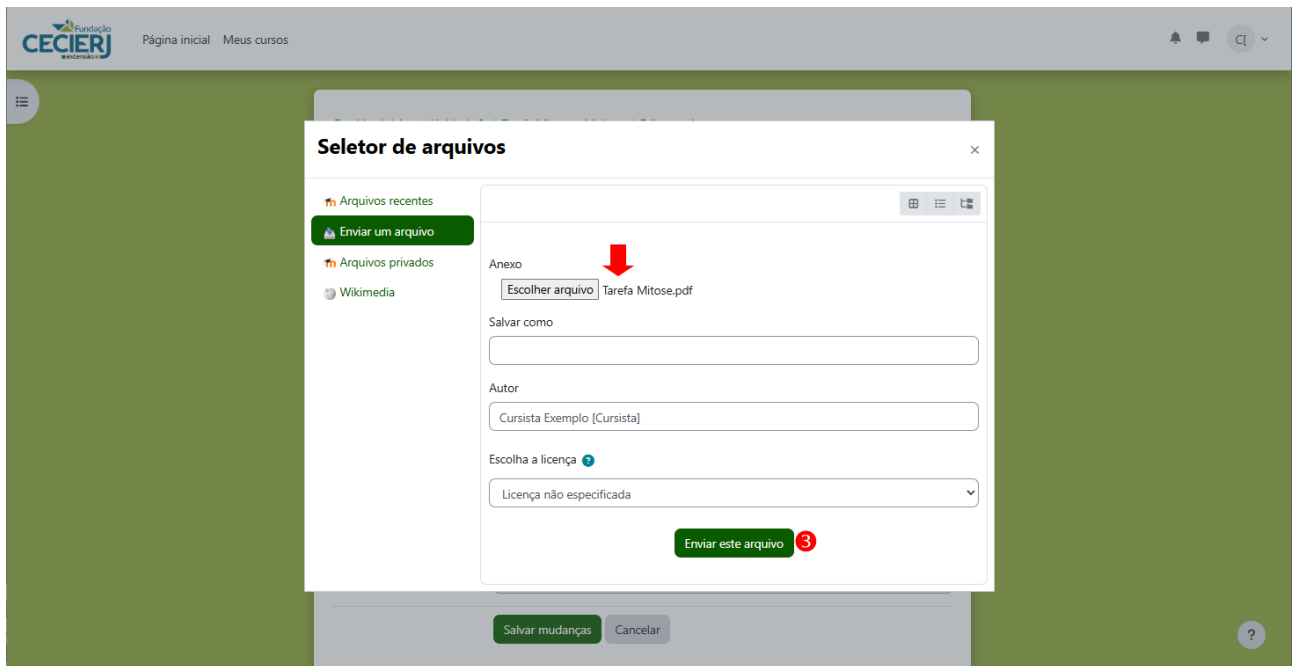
Fundação CECIERJ extensão

Página inicial Meus cursos

CI

Seletor de arquivos

×

Arquivos recentes

Enviar um arquivo

Arquivos privados

Wikimedia

Anexo

Escolher arquivo Tarefa Mitose.pdf

Salvar como

Autor

Cursista Exemplo [Cursista]

Escolha a licença

Licença não especificada

Enviar este arquivo 3

Salvar mudanças Cancelar

?